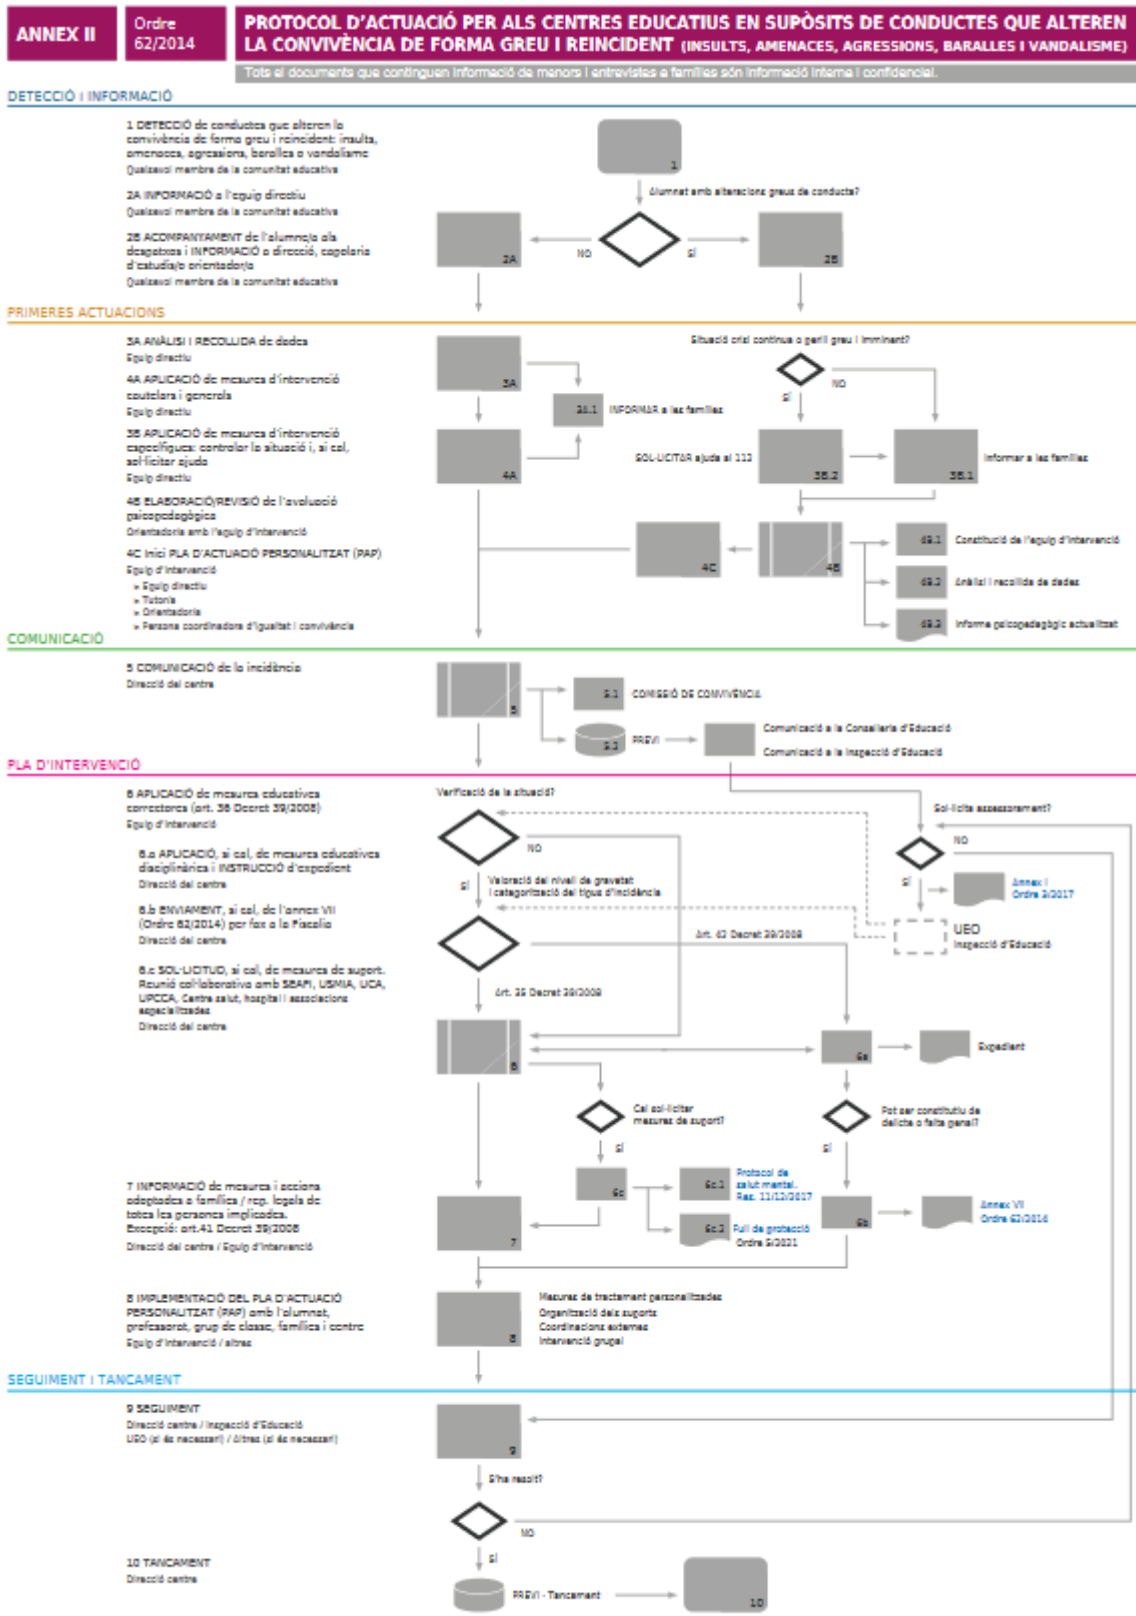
ANNEX II

Ordre 62/2014

PROTOCOL D'ACTUACIÓ PER ALS CENTRES EDUCATIUS EN SUPÒSITS DE CONDUCTES QUE ALTEREN LA CONVIVÈNCIA DE FORMA GREU I REINCIDENT (INSULTS, AMENACES, AGRESSIONS, BARALLES I VANDALISME)

Tots el documents que continguen informació de menors i entrevistes a famílies són informació interna i confidencial.

DETECCIÓ I INFORMACIÓ

1 DETECCIÓ de conductes que alteren la convivència de forma greu i reincident: insults, amenaces, agressions, baralles o vandalisme
Qualsevol membre de la comunitat educativa

2A INFORMACIÓ a l'equip directiu
Qualsevol membre de la comunitat educativa

2B ACOMPANYAMENT de l'alumne/a als despatxos i INFORMACIÓ a direcció, capelania d'estudis/o orientador/a
Qualsevol membre de la comunitat educativa

1
Alumnat amb alteracions greus de conducta?
NO
SÍ
2A
2B

PRIMERES ACTUACIONS

3A ANÀLISI I RECOLLIDA de dades
Equip directiu

4A APLICACIÓ de mesures d'intervenció cautelars i generals
Equip directiu

3B APLICACIÓ de mesures d'intervenció específiques: controlar la situació i, si cal, sol·licitar ajuda
Equip directiu

4B ELABORACIÓ/REVISIÓ de l'avaluació psicopedagògica
Orientador/a amb l'equip d'intervenció

4C Inici PLA D'ACTUACIÓ PERSONALITZAT (PAP)
Equip d'intervenció
» Equip directiu
» Tutoria
» Orientador/a
» Persona coordinadora d'igualtat i convivència

3A
3B.1 INFORMAR a les famílies
4A
Situació crisi contínua o perill greu i imminent?
NO
SÍ
SOL·LICITAR ajuda al 112
3B.2
3B.1
Informar a les famílies
4C
4B
4B.1 Constitució de l'equip d'intervenció
4B.2 Anàlisi i recollida de dades
4B.3 Informe psicopedagògic actualitzat

COMUNICACIÓ

5 COMUNICACIÓ de la incidència
Direcció del centre

5
5.1 COMISSIÓ DE CONVIVÈNCIA
5.2 PREVI
Comunicació a la Conselleria d'Educació
Comunicació a la Inspecció d'Educació

PLA D'INTERVENCIÓ

6 APLICACIÓ de mesures educatives correctores (art. 38 Decret 39/2008)
Equip d'intervenció

6.a APLICACIÓ, si cal, de mesures educatives disciplinàries i INSTRUCCIÓ d'expedient
Direcció del centre

6.b ENVIAMENT, si cal, de l'annex VII (Ordre 62/2014) per fax a la Fiscalia
Direcció del centre

6.c SOL·LICITUD, si cal, de mesures de suport. Reunió col·laborativa amb SEAFI, USMIA, UCA, UPCCA, Centre salut, hospital i associacions especialitzades
Direcció del centre

Verificació de la situació?
NO
SÍ
Valoració del nivell de gravetat i categorització del tipus d'incidència
Art. 42 Decret 39/2008
Art. 35 Decret 39/2008
Sol·licita assessorament?
NO
SÍ
Annex I Ordre 3/2017
UEO
Inspecció d'Educació
6
6a
Expedient
Cal sol·licitar mesures de suport?
SÍ
Pot ser constitutiu de delicte o falta penal?
SÍ
6c
6c.1 Protocol de salut mental. Res. 11/12/2017
6c.2 Full de protecció Ordre 5/2021
6b
Annex VI Ordre 62/2014

7 INFORMACIÓ de mesures i accions adoptades a família / rep. legals de totes les persones implicades.
Excepció: art.41 Decret 39/2008
Direcció del centre / Equip d'intervenció

7

8 IMPLEMENTACIÓ DEL PLA D'ACTUACIÓ PERSONALITZAT (PAP) amb l'alumnat, professorat, grup de classe, família i centre
Equip d'intervenció / altres

8
Mesures de tractament personalitzades
Organització dels suports
Coordinacions externes
Intervenció grupal

SEGUIMENT I TANCAMENT

9 SEGUIMENT
Direcció centre / Inspecció d'Educació
UEO (si és necessari) / Altres (si és necessari)

9
S'ha resolt?
NO
SÍ

10 TANCAMENT
Direcció centre

PREVI - Tancament
10